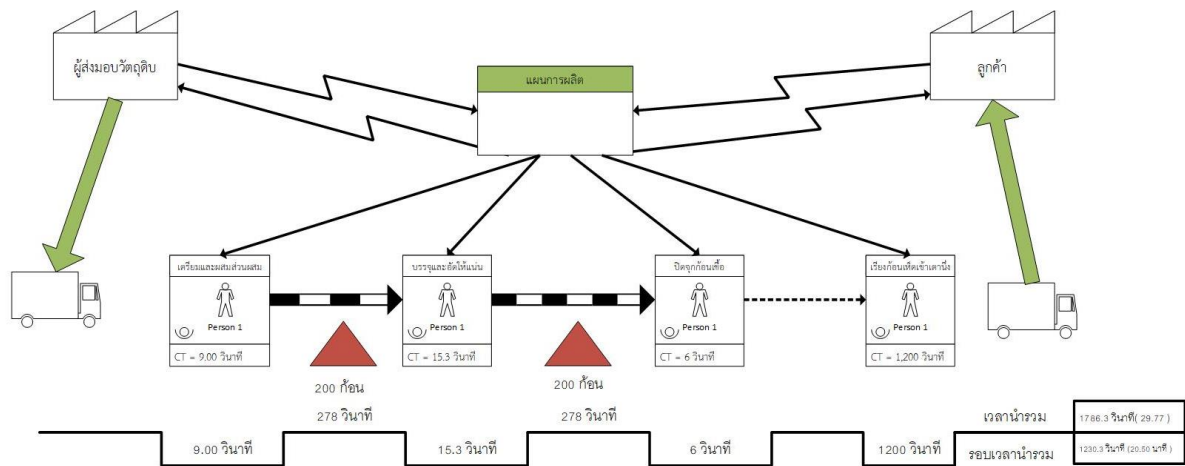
ผู้ส่งมอบวัตถุดิบ

แผนการผลิต

ลูกค้า

เตรียมและผสมส่วนผสม

Person 1

CT = 9.00 วินาที

บรรจุและอัดให้แน่น

Person 1

CT = 15.3 วินาที

ปิดจุกก้อนเชื้อ

Person 1

CT = 6 วินาที

เรียงก้อนเห็ดเข้าเตานึ่ง

Person 1

CT = 1,200 วินาที

200 ก้อน

278 วินาที

200 ก้อน

278 วินาที

9.00 วินาที

15.3 วินาที

6 วินาที

1200 วินาที

เวลานำรวม

1786.3 วินาที( 29.77 )

รอบเวลานำรวม

1230.3 วินาที (20.50 นาที )